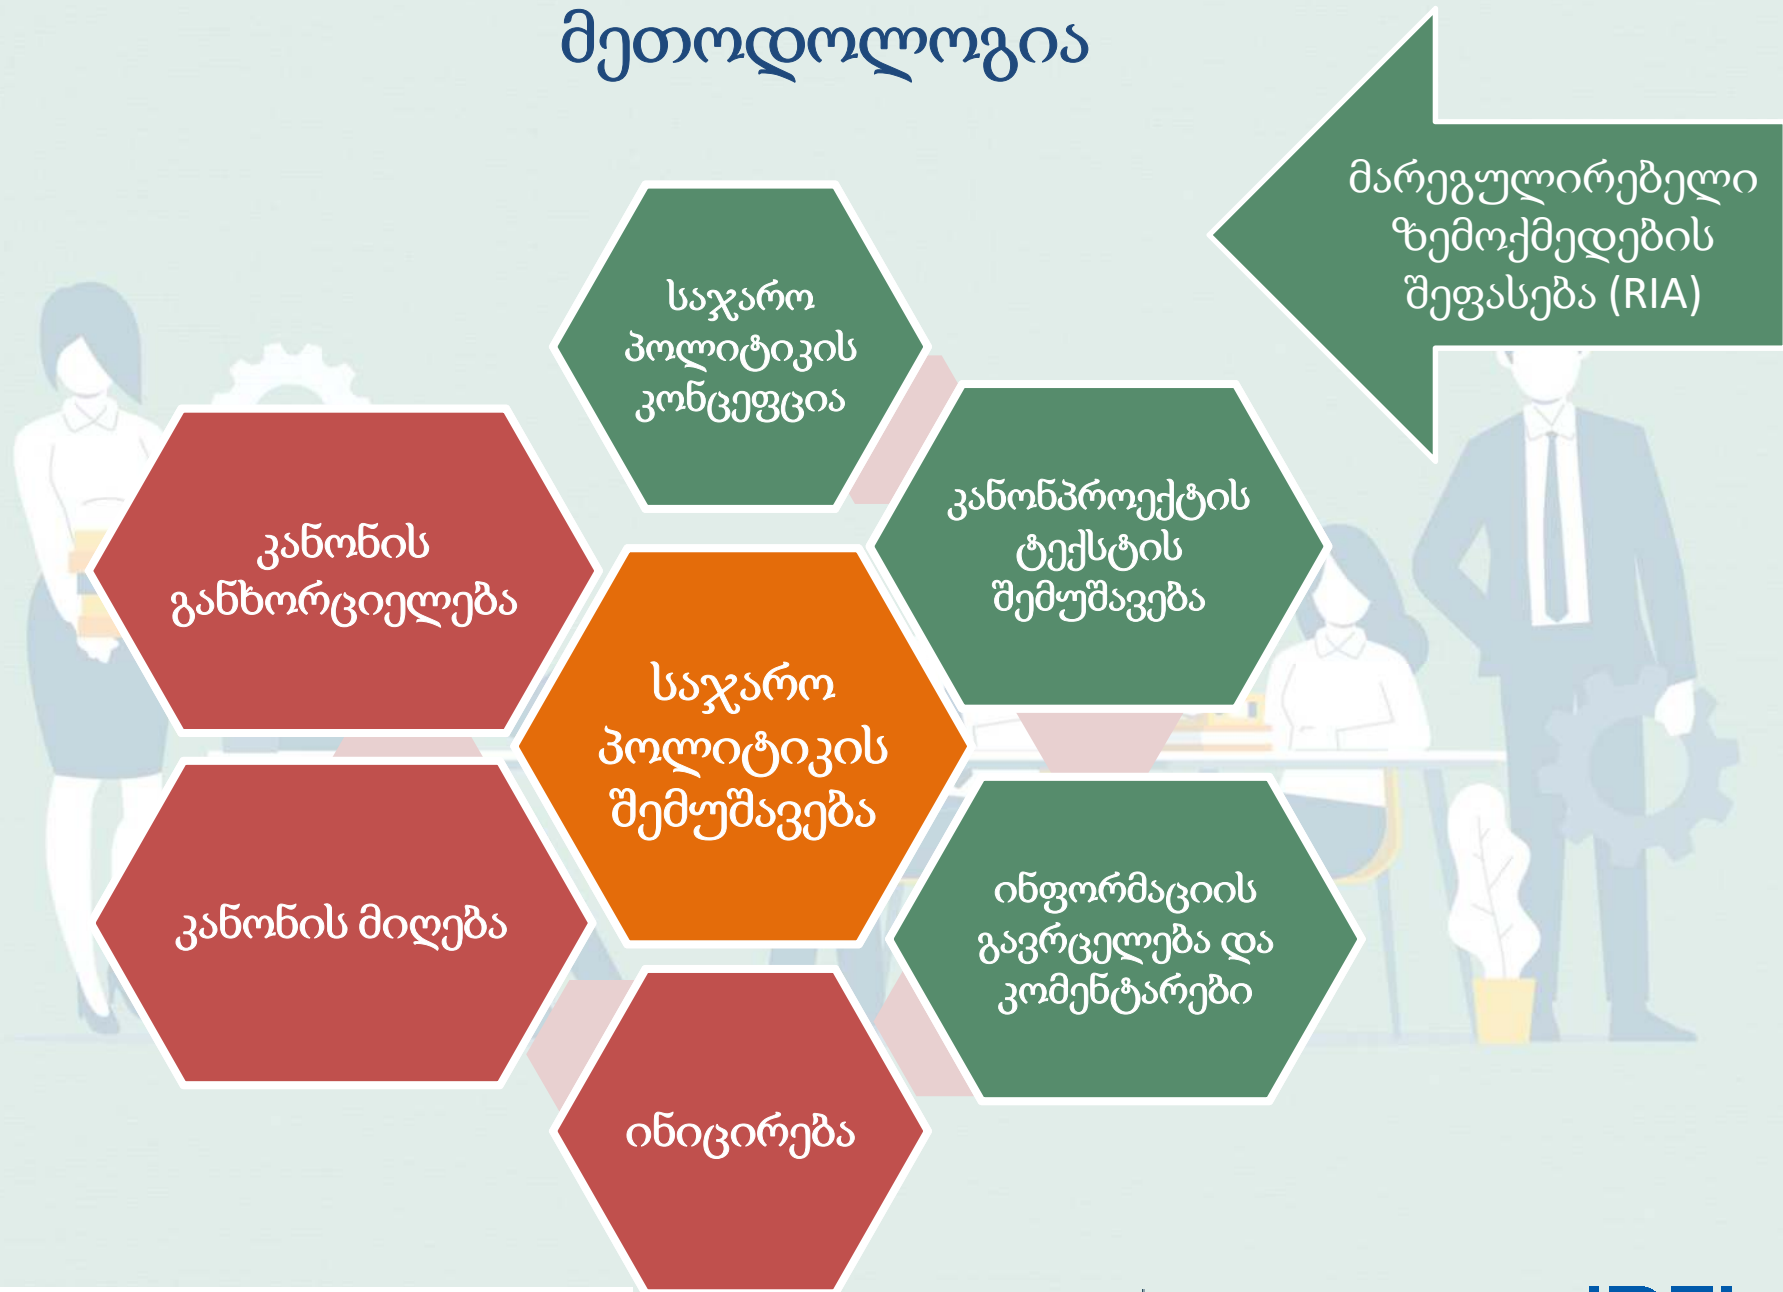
მეთოდოლოგია

მარეგულირებელი ზემოქმედების შეფასება (RIA)

საჯარო პოლიტიკის კონცეფცია

კანონპროექტის ტექსტის შემუშავება

კანონის განხორციელება

საჯარო პოლიტიკის შემუშავება

კანონის მიღება

ინფორმაციის გავრცელება და კომენტარები

ინიცირება